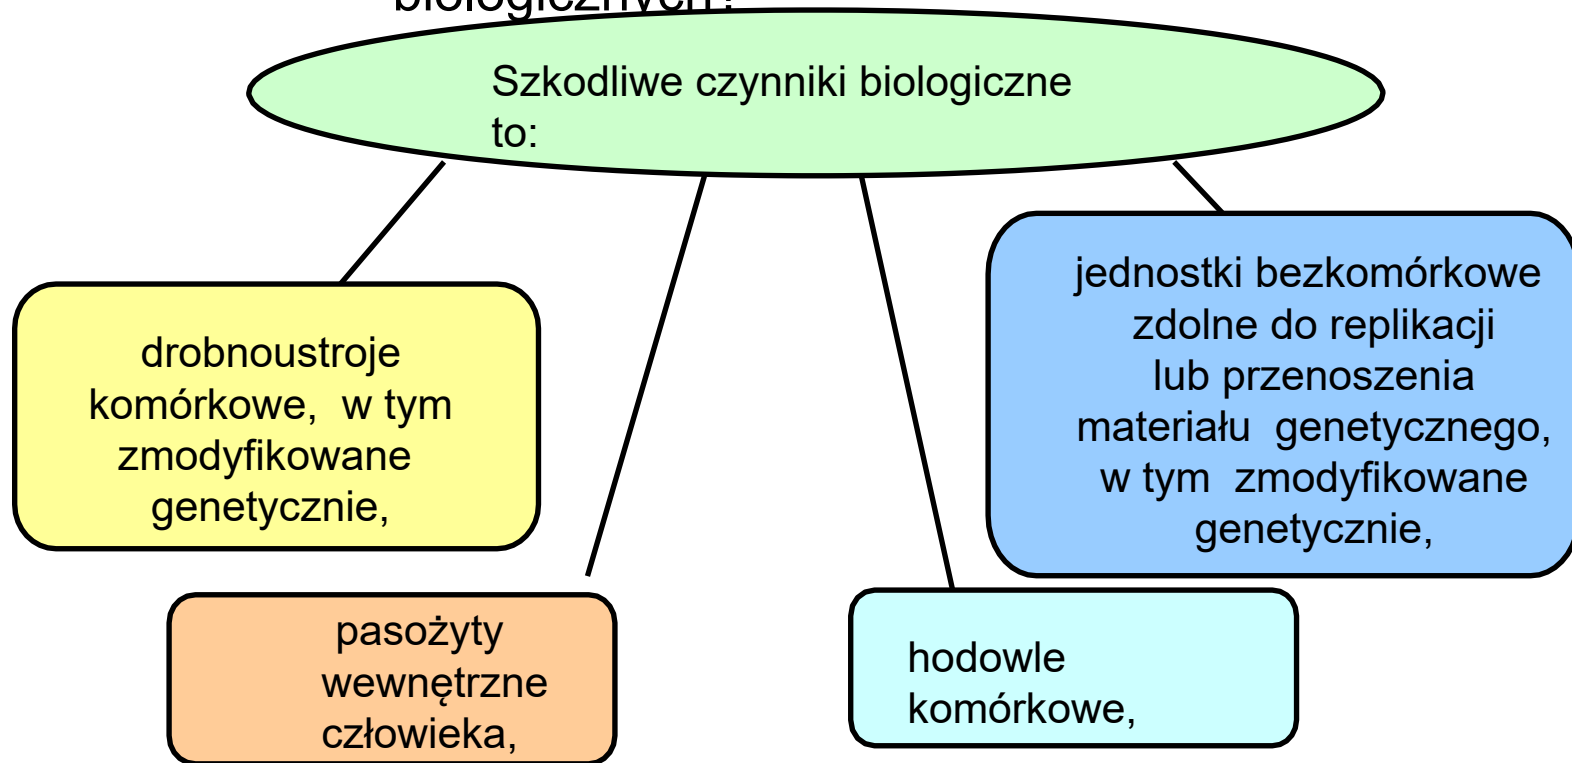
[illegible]

Szkodliwe czynniki biologiczne to:

drobnoustroje komórkowe, w tym zmodyfikowane genetycznie,

jednostki bezkomórkowe zdolne do replikacji lub przenoszenia materiału genetycznego, w tym zmodyfikowane genetycznie,

pasożyty wewnętrzne człowieka,

hodowle komórkowe,